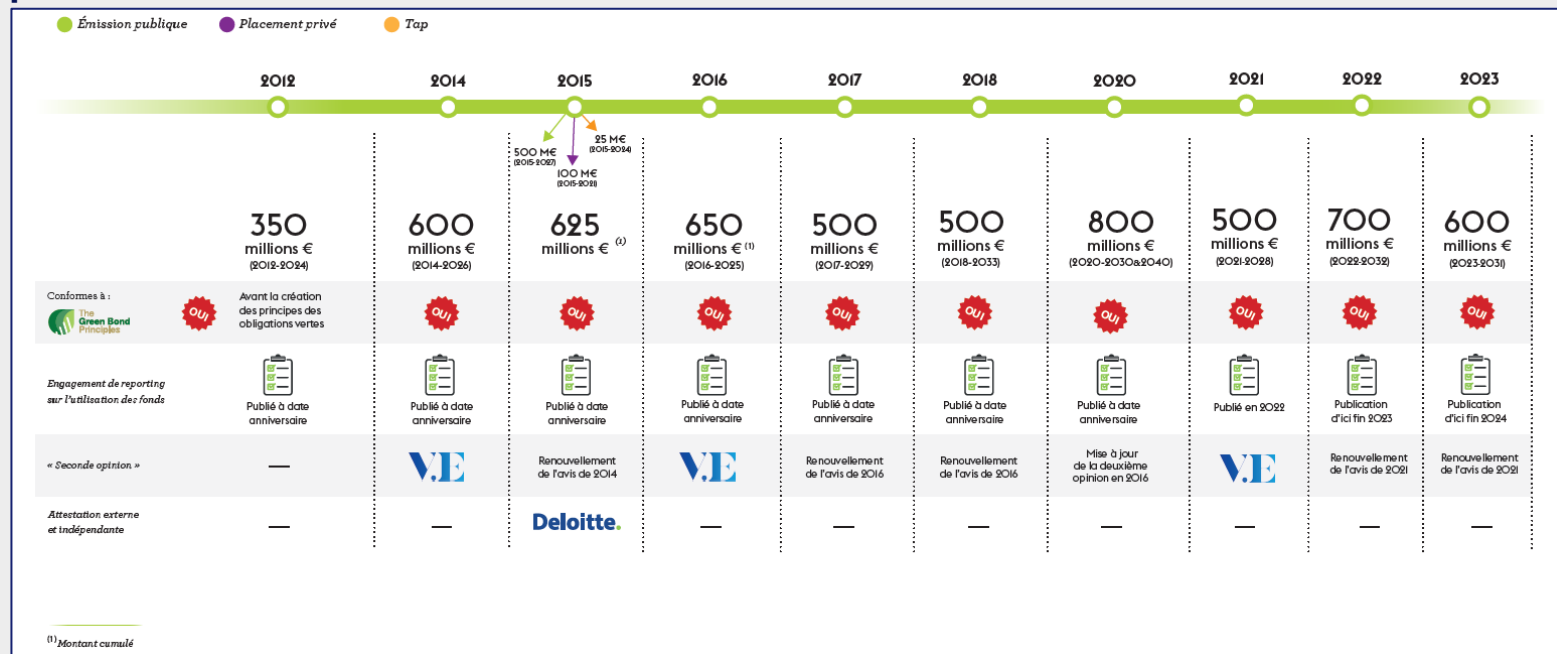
Émission publique Placement privé Tap

| | 2012 | 2014 | 2015 | 2016 | 2017 | 2018 | 2020 | 2021 | 2022 | 2023 |
|---|---|---|---|---|---|---|---|---|---|---|
| | 350 millions € (2012-2024) | 600 millions € (2014-2026) | 500 M€ (2015-2027) 100 M€ (2015-2021) 25 M€ (2015-2024) 625 millions € $^{(1)}$ | 650 millions € $^{(1)}$ (2016-2025) | 500 millions € (2017-2029) | 500 millions € (2018-2033) | 800 millions € (2020-2030&2040) | 500 millions € (2021-2028) | 700 millions € (2022-2032) | 600 millions € (2023-2031) |
| Conformes à : The Green Bond Principles | OUI Avant la création des principes des obligations vertes | OUI | OUI | OUI | OUI | OUI | OUI | OUI | OUI | OUI |
| Engagement de reporting sur l'utilisation des fonds | Publié à date anniversaire | Publié à date anniversaire | Publié à date anniversaire | Publié à date anniversaire | Publié à date anniversaire | Publié à date anniversaire | Publié à date anniversaire | Publié en 2022 | Publication d'ici fin 2023 | Publication d'ici fin 2024 |
| « Seconde opinion » | — | V.E | Renouvellement de l'avis de 2014 | V.E | Renouvellement de l'avis de 2016 | Renouvellement de l'avis de 2016 | Mise à jour de la deuxième opinion en 2016 | V.E | Renouvellement de l'avis de 2021 | Renouvellement de l'avis de 2021 |
| Attestation externe et indépendante | — | — | Deloitte. | — | — | — | — | — | — | — |

$^{(1)}$ Montant cumulé